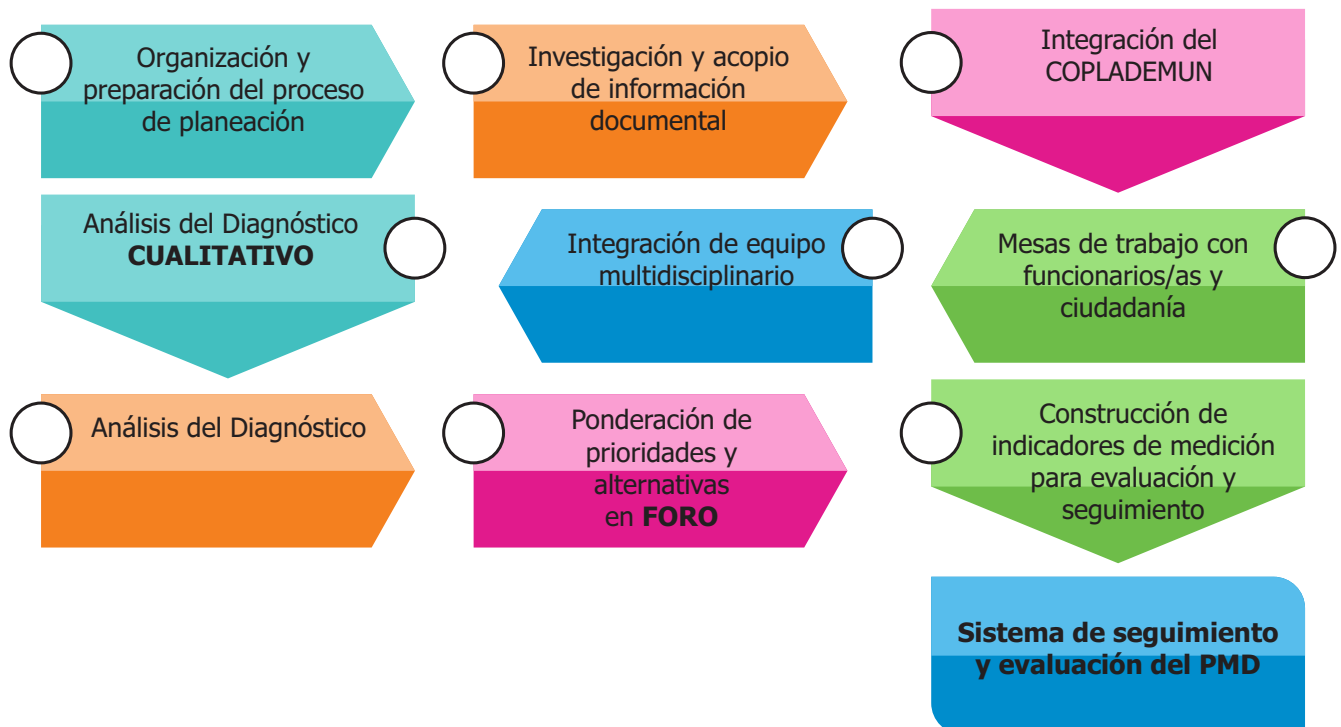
Organización y preparación del proceso de planeación

Investigación y acopio de información documental

Integración del COPLADEMUN

Análisis del Diagnóstico **CUALITATIVO**

Integración de equipo multidisciplinario

Mesas de trabajo con funcionarios/as y ciudadanía

Análisis del Diagnóstico

Ponderación de prioridades y alternativas en **FORO**

Construcción de indicadores de medición para evaluación y seguimiento

**Sistema de seguimiento y evaluación del PMD**